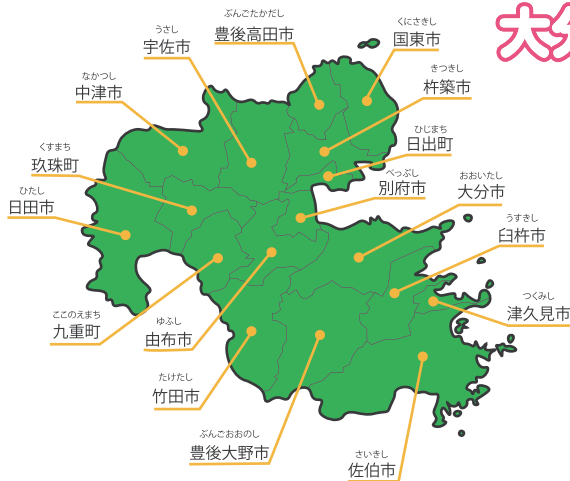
大分

うさし
宇佐市

ぶんごたかだし
豊後高田市

くにさきし
国東市

なかつし
中津市

きつきし
杵築市

ひじまち
日出町

くすまち
玖珠町

べっぷし
別府市

ひたし
日田市

おおいたし
大分市

うすきし
臼杵市

つくみし
津久見市

ここのえまち
九重町

ゆふし
由布市

たけたし
竹田市

ぶんごおおのし
豊後大野市

さいきし
佐伯市